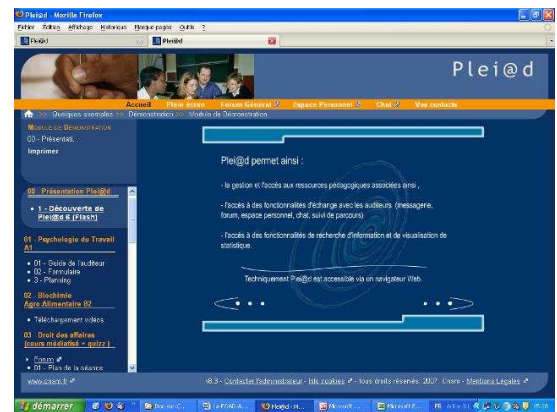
Plei@d - Mozilla Firefox

Fichier Édition Affichage Historique Marque-pages Outils ?

Plei@d

Plei@d

Plei@d

Accueil Plein écran Forum Général Espace Personnel Chat Vos contacts

>> Quelques exemples >> Démonstration >> Module de Démonstration

MODULE DE DÉMONSTRATION

00 - Présentati...

Imprimer

00 Présentation Plei@d

• 1 - Découverte de Plei@d 6 (Flash)

01 Psychologie du Travail A1

• 01 - Guide de l'auditeur
• 02 - Formulaire
• 3 - Planning

02 Biochimie Agro Alimentaire B2

• Téléchargement vidéos

03 Droit des affaires (cours médiatisé + quizz)

• Forum
• 01 - Plan de la séance

Plei@d permet ainsi :

- la gestion et l'accès aux ressources pédagogiques associées ainsi ,

- l'accès à des fonctionnalités d'échange avec les auditeurs (messagerie, forum, espace personnel, chat, suivi de parcours)

- l'accès à des fonctionnalités de recherche d'information et de visualisation de statistique.

Techniquement Plei@d est accessible via un navigateur Web.

www.cnam.fr

v6.3 - Contacter l'administrateur - Info cookies - tous droits réservés 2007 Cnam - Mentions Légales

démarrer

Documents

La FOAD A...

Plei@d - M...

Microsoft ...

Microsoft P...

FR